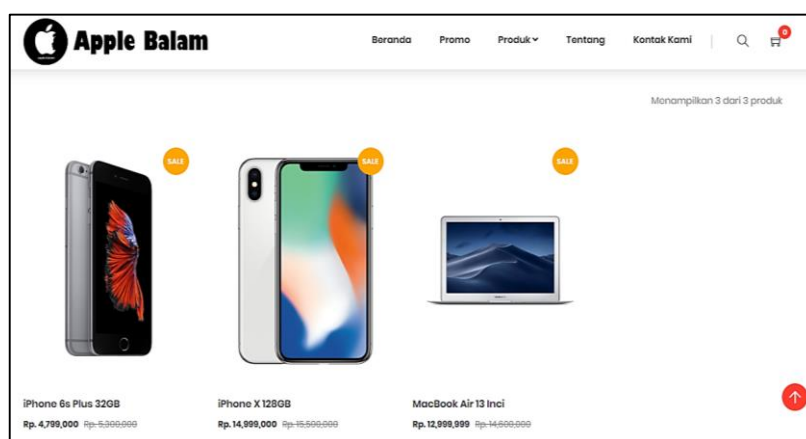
Apple Balam

Beranda Promo Produk Tentang Kontak Kami

0

Menampilkan 3 dari 3 produk

SALE

SALE

SALE

iPhone 6s Plus 32GB
Rp. 4,799,000 ~~Rp. 5,300,000~~

iPhone X 128GB
Rp. 14,999,000 ~~Rp. 15,500,000~~

MacBook Air 13 Inci
Rp. 12,999,999 ~~Rp. 14,500,000~~